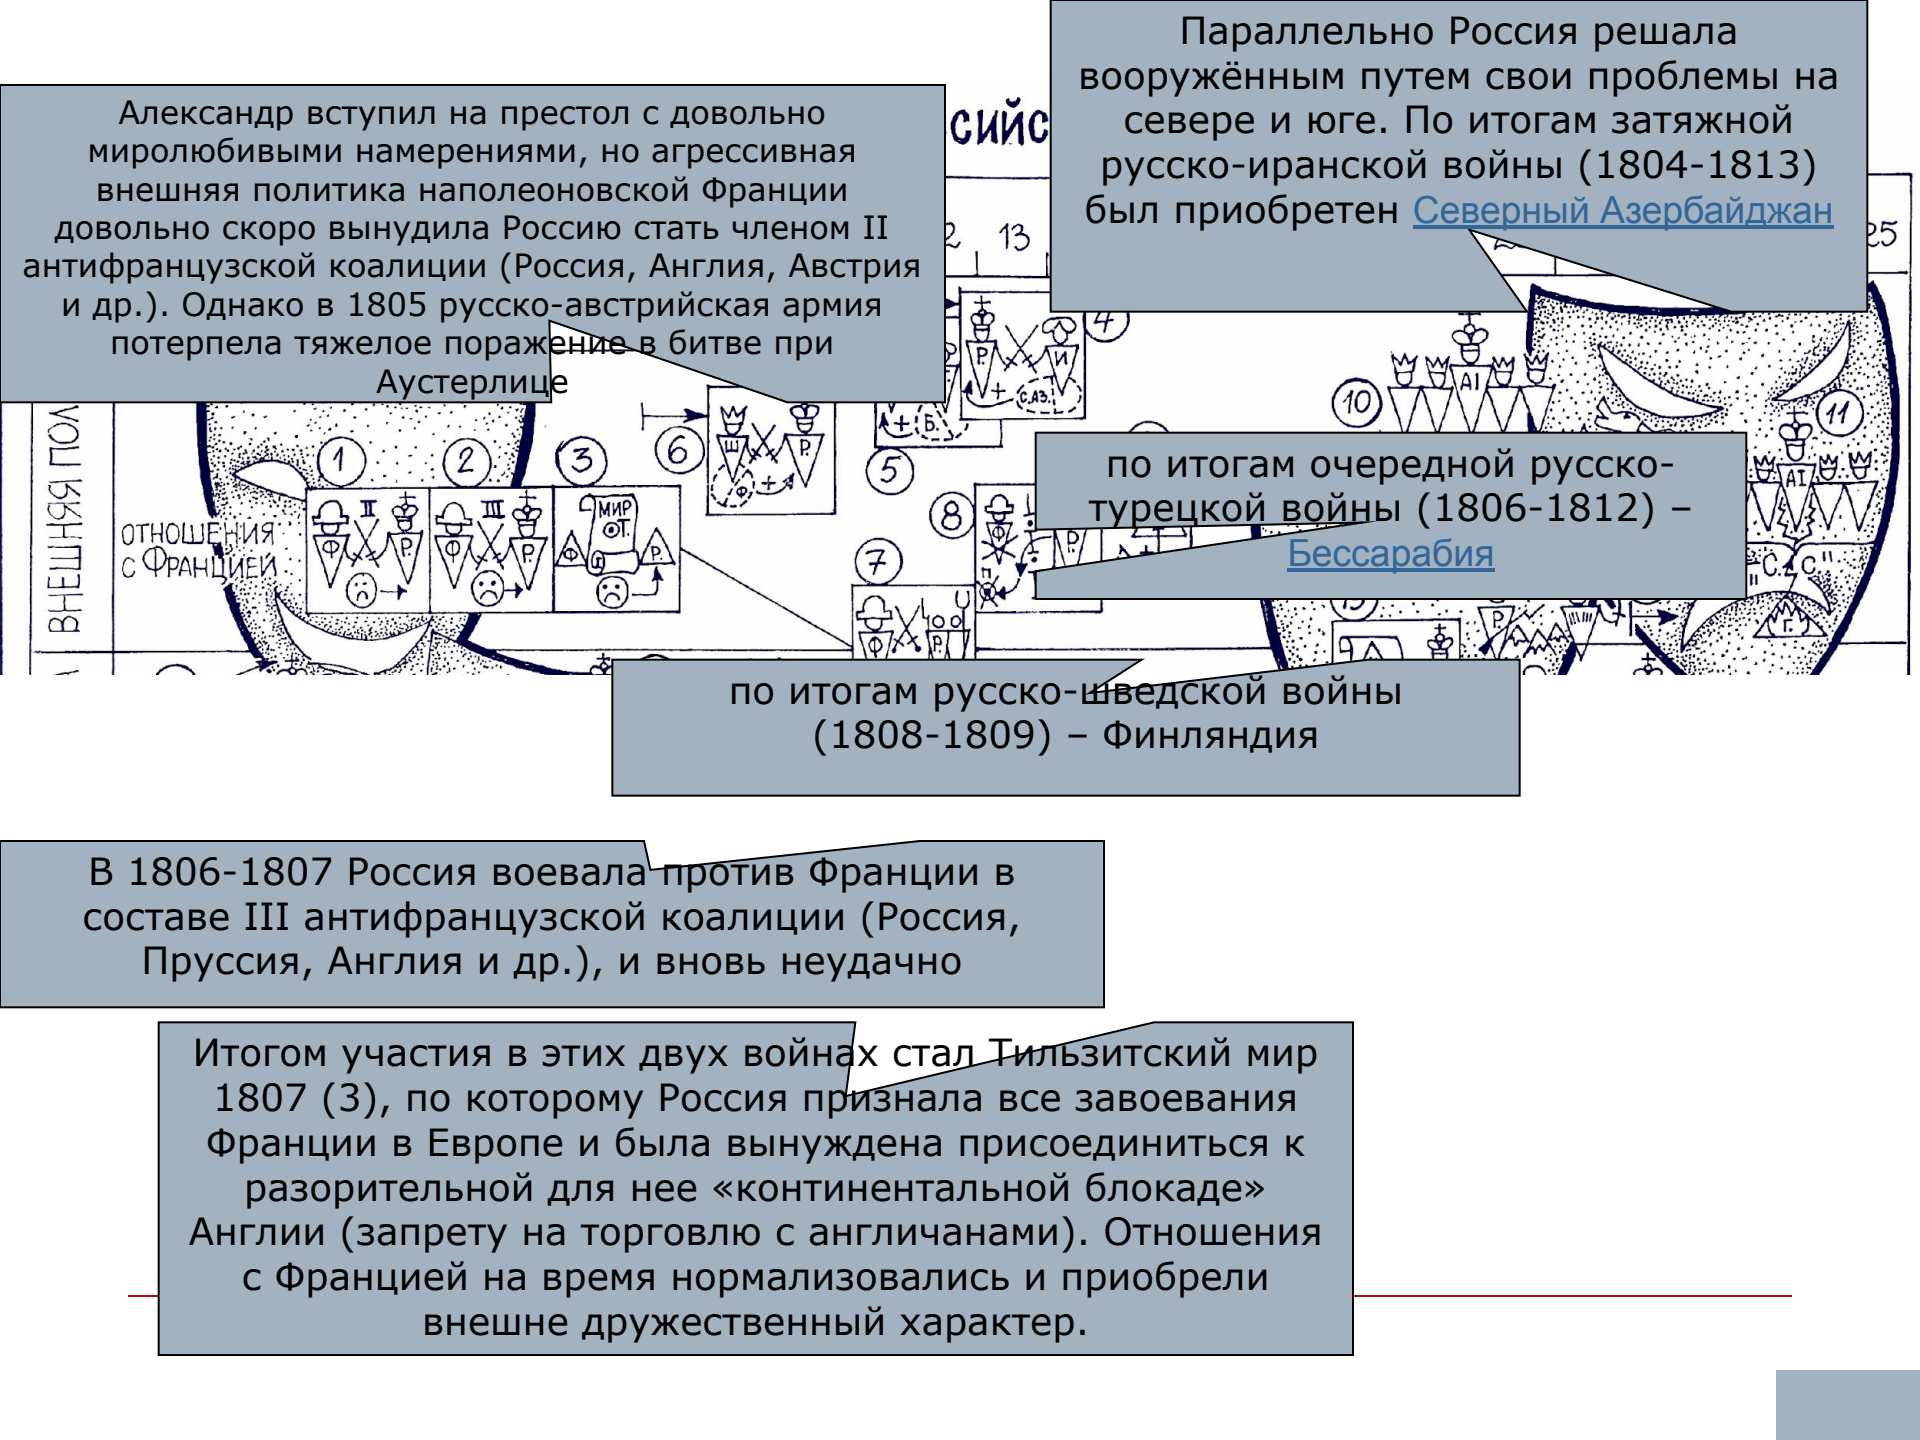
Александр вступил на престол с довольно миролюбивыми намерениями, но агрессивная внешняя политика наполеоновской Франции довольно скоро вынудила Россию стать членом II антифранцузской коалиции (Россия, Англия, Австрия и др.). Однако в 1805 русско-австрийская армия потерпела тяжелое поражение в битве при Аустерлице

сийс

Параллельно Россия решала вооружённым путем свои проблемы на севере и юге. По итогам затяжной русско-иранской войны (1804-1813) был приобретен Северный Азербайджан

12 13 25

ВНЕШНЯЯ ПОЛ

ОТНОШЕНИЯ С ФРАНЦИЕЙ

1 2 3 4 5 6 7 8 10 11

II Ф Р III Ф Р МИР ОТ. Ф Р Ш Р Ф Р И С.АЗ. Б. AI AI С.С. Г.

по итогам очередной русско-турецкой войны (1806-1812) – Бессарабия

по итогам русско-шведской войны (1808-1809) – Финляндия

В 1806-1807 Россия воевала против Франции в составе III антифранцузской коалиции (Россия, Пруссия, Англия и др.), и вновь неудачно

Итогом участия в этих двух войнах стал Тильзитский мир 1807 (3), по которому Россия признала все завоевания Франции в Европе и была вынуждена присоединиться к разорительной для нее «континентальной блокаде» Англии (запрету на торговлю с англичанами). Отношения с Францией на время нормализовались и приобрели внешне дружественный характер.